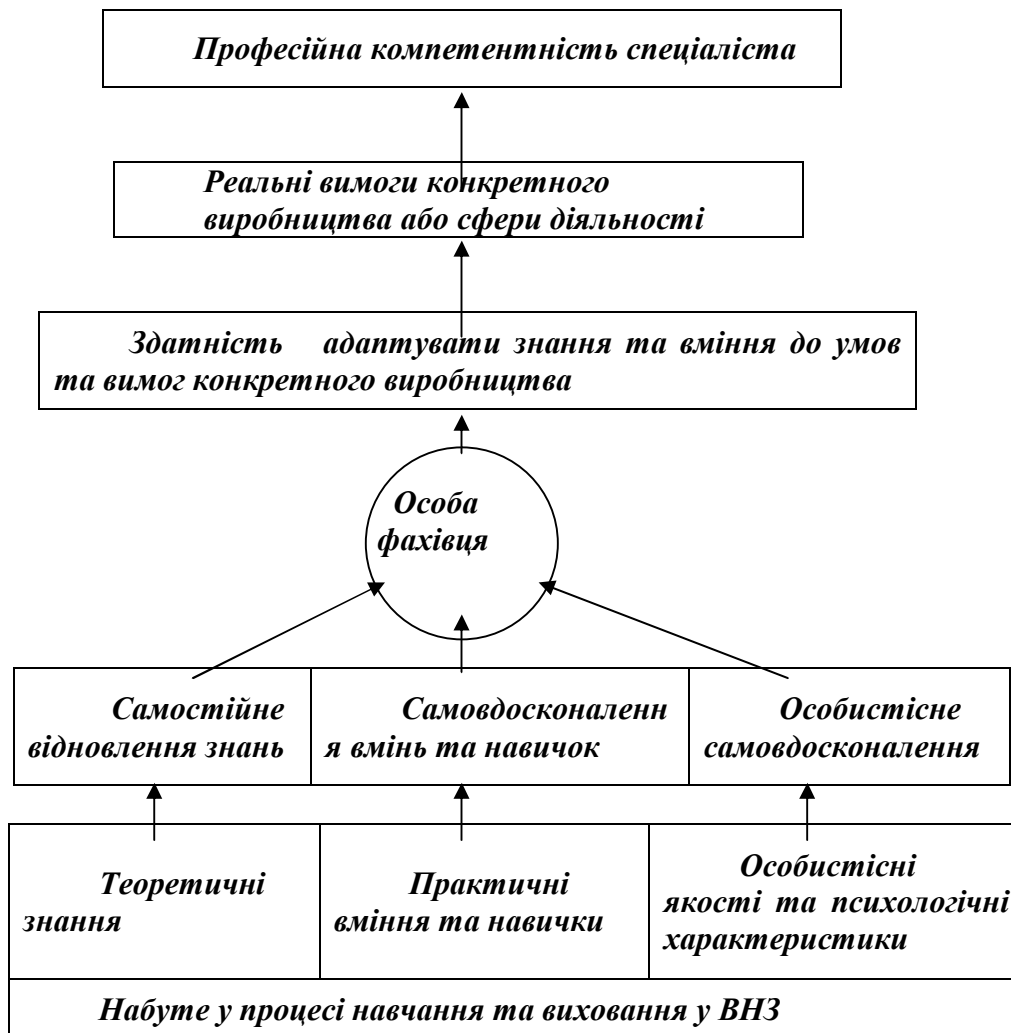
Професійна компетентність спеціаліста

Реальні вимоги конкретного виробництва або сфери діяльності

Здатність адаптувати знання та вміння до умов та вимог конкретного виробництва

Особа фахівця

Самостійне відновлення знань

Самовдосконалення вмінь та навичок

Особистісне самовдосконалення

Теоретичні знання

Практичні вміння та навички

Особистісні якості та психологічні характеристики

Набуте у процесі навчання та виховання у ВНЗ